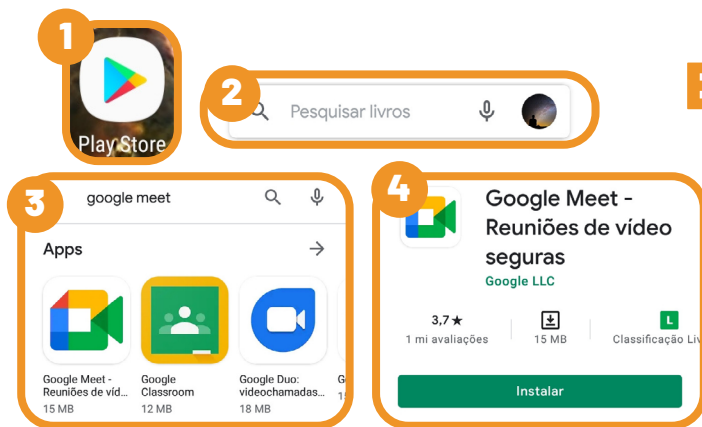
1

Play Store

2

Pesquisar livros

5

3

google meet

Apps

Google Meet - Reuniões de víd...
15 MB

Google Classroom
12 MB

Google Duo: videochamadas...
18 MB

G
1

4

Google Meet - Reuniões de vídeo seguras

Google LLC

3,7 ★
1 mi avaliações

15 MB

L
Classificação Li

Instalar